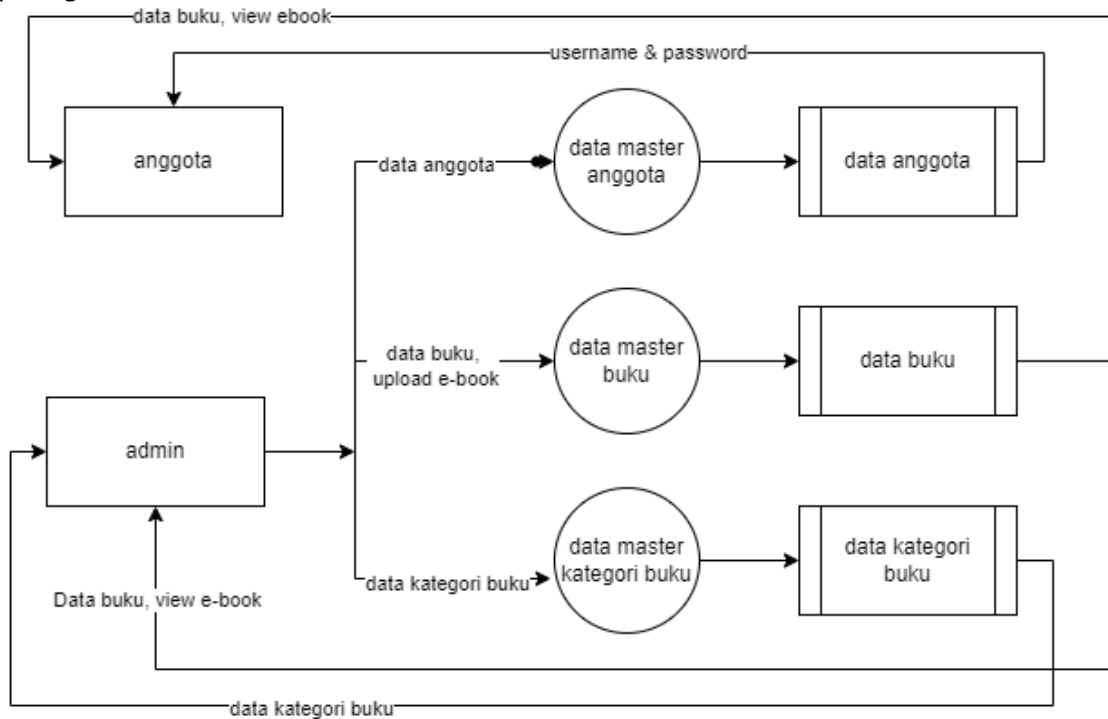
data buku, view ebook

username & password

anggota

data anggota

data master anggota

data anggota

data buku, upload e-book

data master buku

data buku

admin

data kategori buku

data master kategori buku

data kategori buku

Data buku, view e-book

data kategori buku